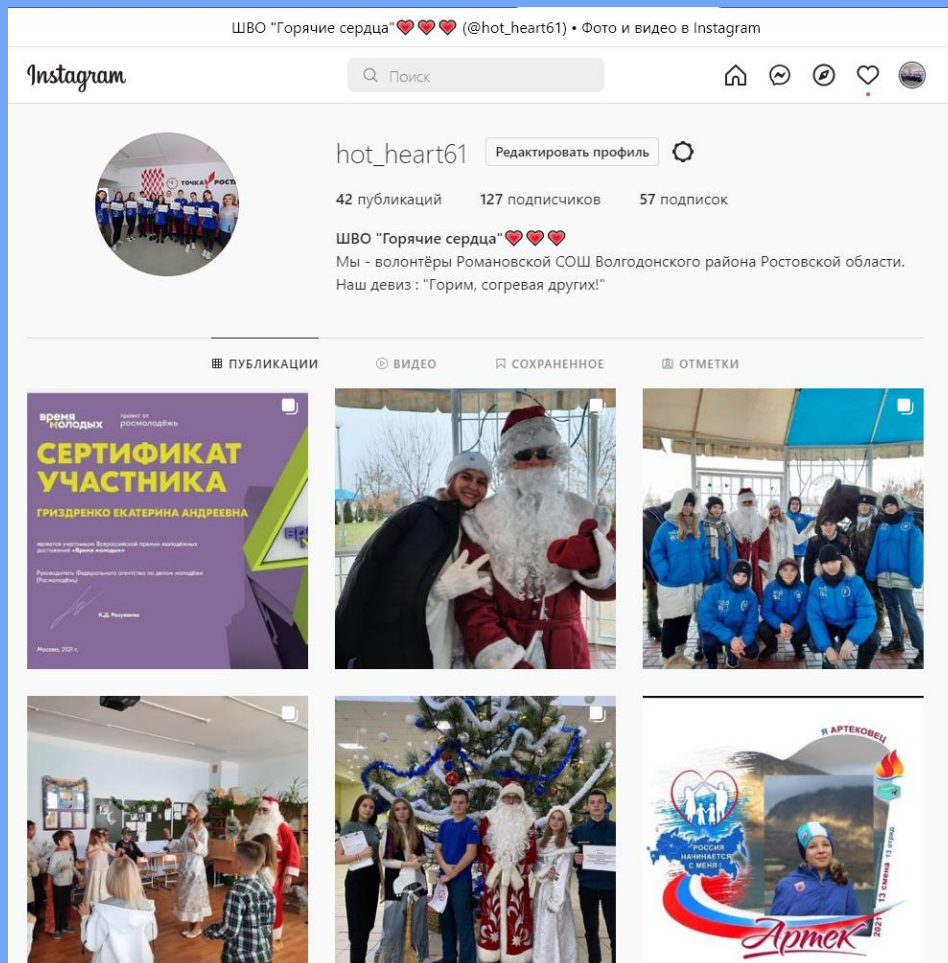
ШВО "Горячие сердца"❤❤❤ (@hot_heart61) • Фото и видео в Instagram

Instagram

Поиск

hot_heart61 Редактировать профиль

42 публикаций 127 подписчиков 57 подписок

ШВО "Горячие сердца"❤❤❤
Мы - волонтёры Романовской СОШ Волгодонского района Ростовской области.
Наш девиз : "Горим, согревая других!"

ПУБЛИКАЦИИ ВИДЕО СОХРАНЕННОЕ ОТМЕТКИ

Время молодых
проект от росмолодёжь

СЕРТИФИКАТ УЧАСТНИКА

ГРИЗДРЕНКО ЕКАТЕРИНА АНДРЕЕВНА

является участником Всероссийской премии молодёжных достижений «Время молодых»

Руководитель Федерального агентства по делам молодёжи (Росмолодёжь)

К.Д. Разуваев

Москва, 2021 г.

Я АРТЕКОВЕЦ

РОССИЯ НАЧИНАЕТСЯ С МЕНЯ!

2021 13 смена 13 отряд

Артек